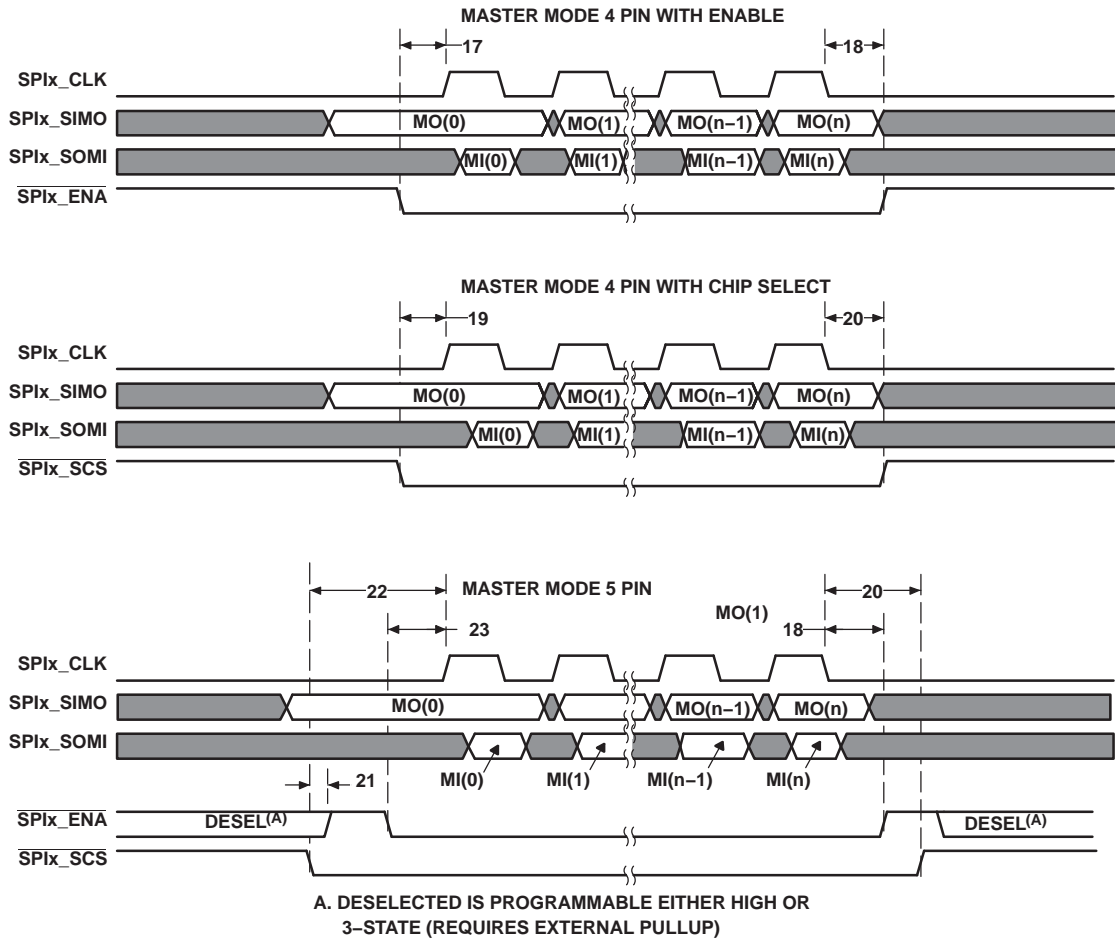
MASTER MODE 4 PIN WITH ENABLE

17

18

SPIx_CLK

SPIx_SIMO

MO(0)

MO(1)

MO(n−1)

MO(n)

SPIx_SOMI

MI(0)

MI(1)

MI(n−1)

MI(n)

$\overline{\text{SPIx\_ENA}}$

MASTER MODE 4 PIN WITH CHIP SELECT

19

20

SPIx_CLK

SPIx_SIMO

MO(0)

MO(1)

MO(n−1)

MO(n)

SPIx_SOMI

MI(0)

MI(1)

MI(n−1)

MI(n)

$\overline{\text{SPIx\_SCS}}$

22

MASTER MODE 5 PIN

20

MO(1)

23

18

SPIx_CLK

SPIx_SIMO

MO(0)

MO(n−1)

MO(n)

SPIx_SOMI

21

MI(0)

MI(1)

MI(n−1)

MI(n)

$\overline{\text{SPIx\_ENA}}$

DESEL$^{(A)}$

DESEL$^{(A)}$

$\overline{\text{SPIx\_SCS}}$

A. DESELECTED IS PROGRAMMABLE EITHER HIGH OR 3−STATE (REQUIRES EXTERNAL PULLUP)